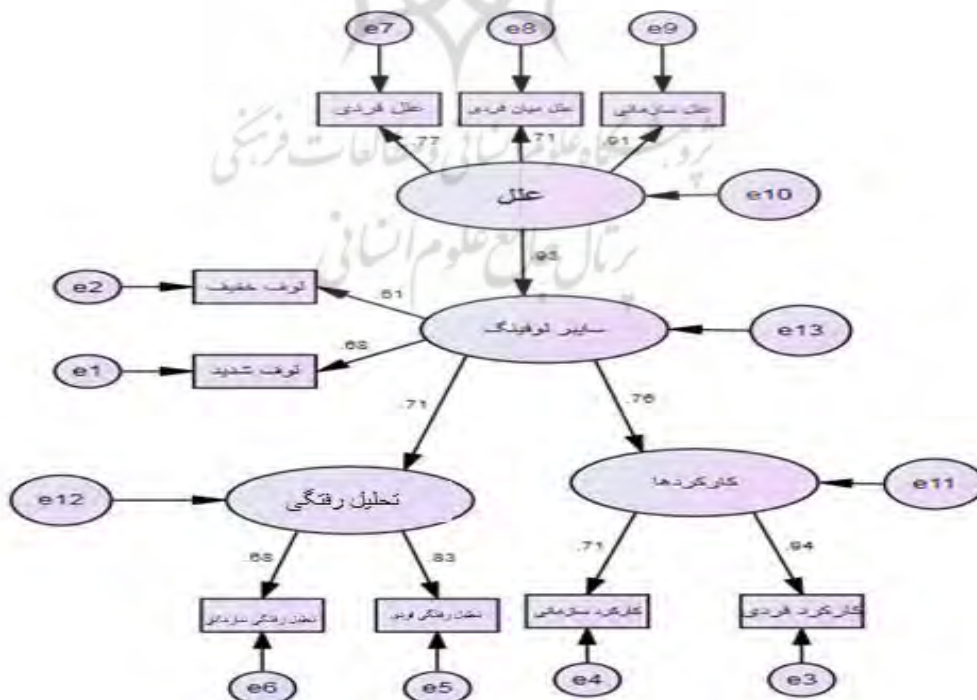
e7
e8
e9
علل فردی
علل میان فردی
علل سازمانی
.77
.71
.91
علل
e10
.95
e2
لوف خفیف
.51
سایبر لوفینگ
e13
.68
e1
لوف شدید
.71
.76
e12
تحلیل رفتگی
کارکردها
e11
.68
.83
.71
.94
تحلیل رفتگی سازمانی
تحلیل رفتگی فردی
کارکرد سازمانی
کارکرد فردی
e6
e5
e4
e3